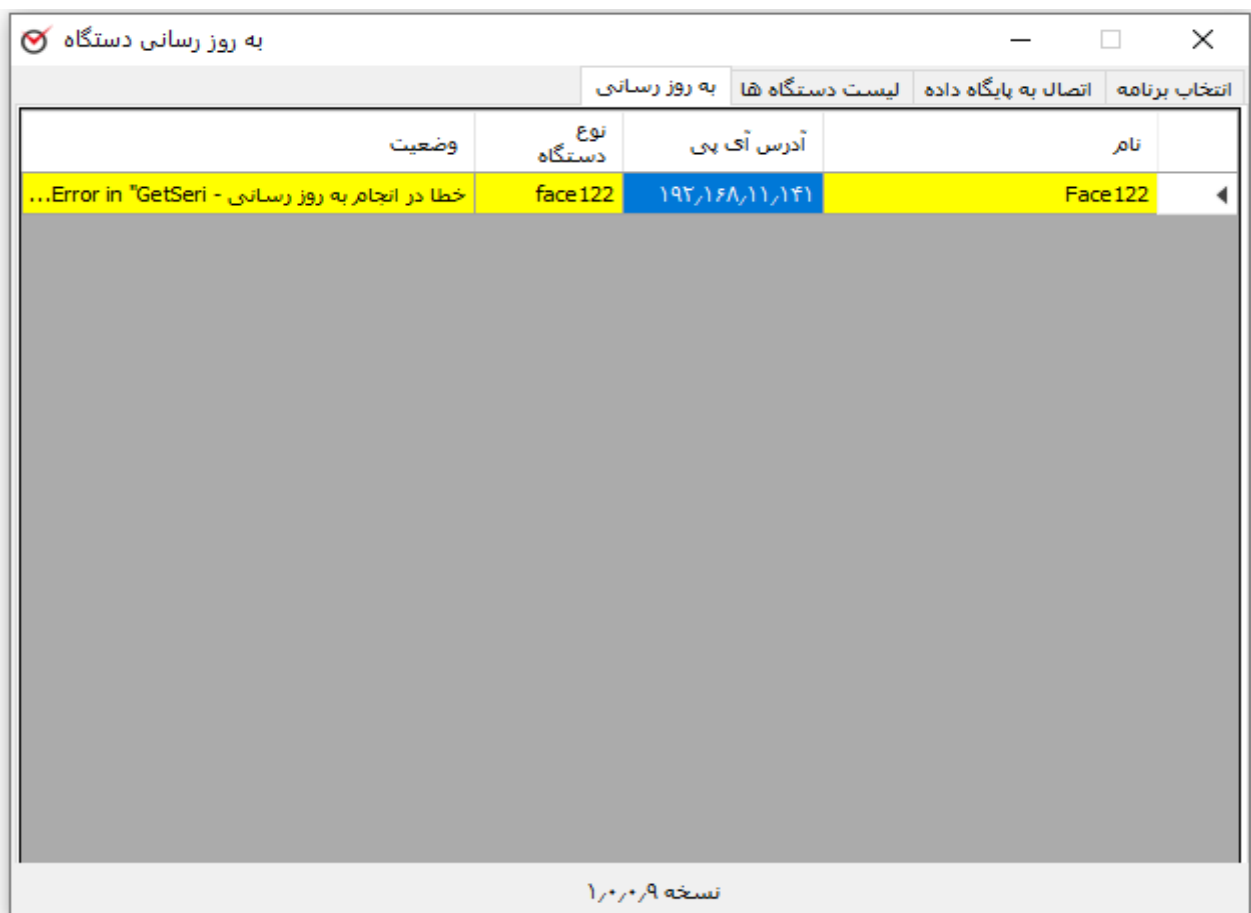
به روز رسانی دستگاه

انتخاب برنامه | اتصال به پایگاه داده | لیست دستگاه ها | به روز رسانی

| نام | آدرس آی پی | نوع دستگاه | وضعیت |
|---|---|---|---|
| Face122 | ۱۹۲٫۱۶۸٫۱۱٫۱۴۱ | face122 | خطا در انجام به روز رسانی - Error in "GetSeri... |

نسخه ۱٫۰٫۰٫۹